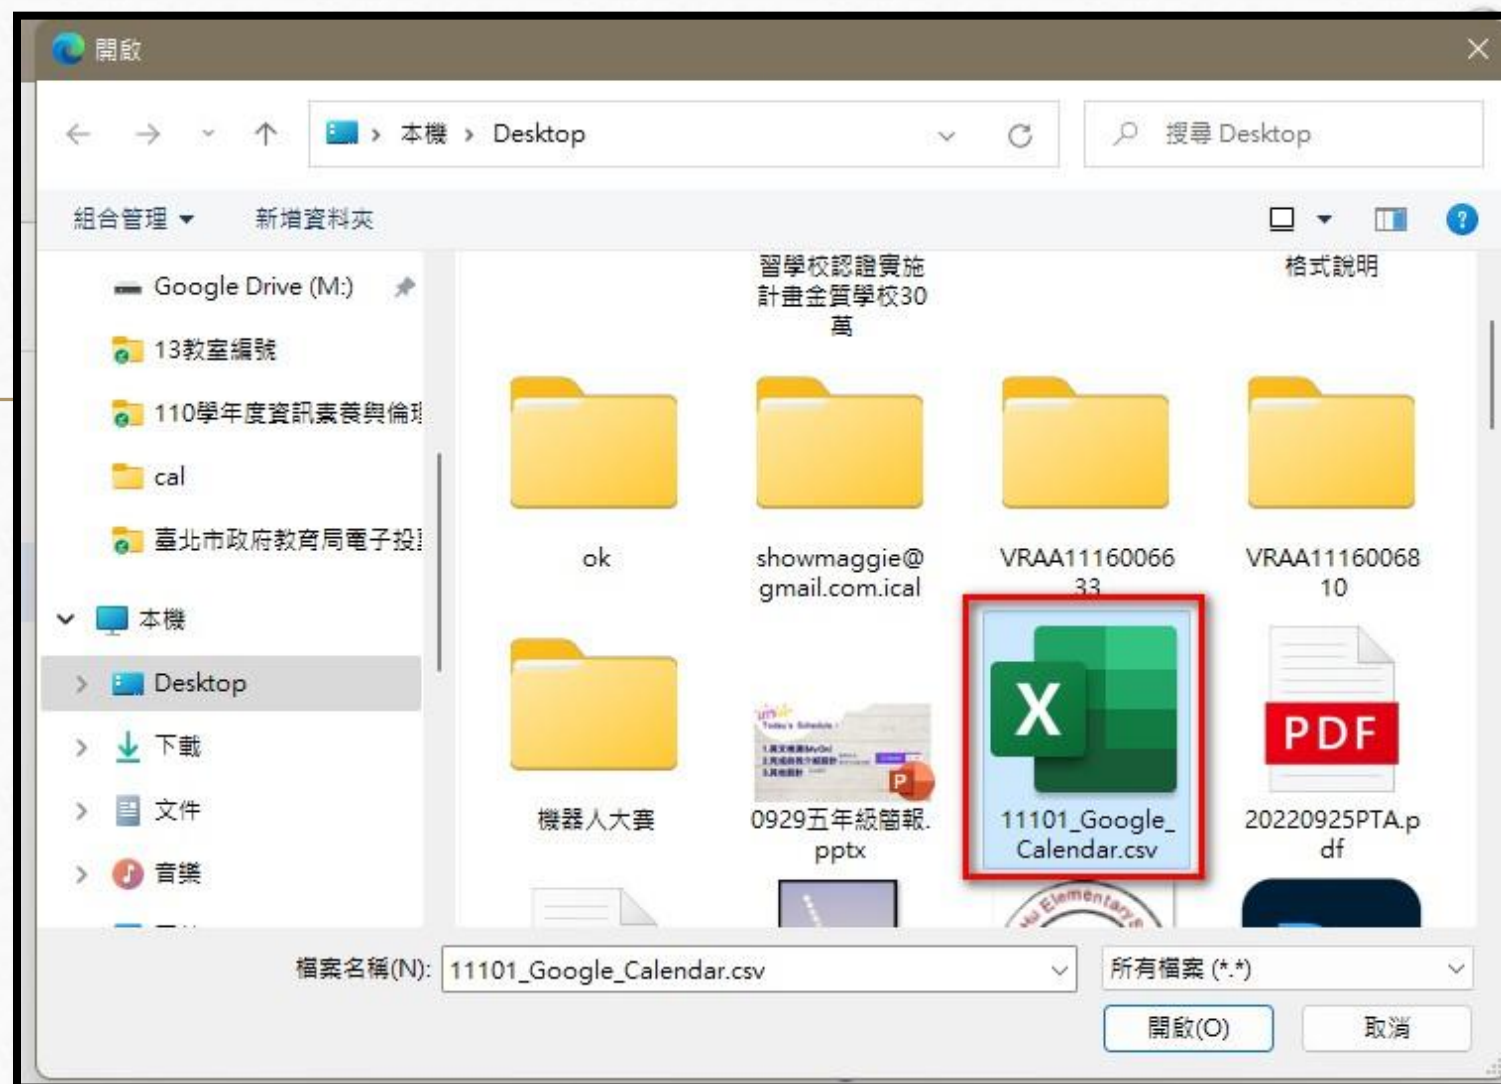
開啟

本機 › Desktop

搜尋 Desktop

組合管理 ▾ 新增資料夾

Google Drive (M:)
13教室編號
110學年度資訊素養與倫理
cal
臺北市政府教育局電子投
本機
Desktop
下載
文件
音樂

習學校認證實施計畫金質學校30萬

格式說明

ok

showmaggie@gmail.com.ical

VRAA1116006633

VRAA1116006810

機器人大賽

0929五年級簡報.pptx

11101_Google_Calendar.csv

PDF

20220925PTA.pdf

檔案名稱(N): 11101_Google_Calendar.csv

所有檔案 (*.*)

開啟(O)

取消